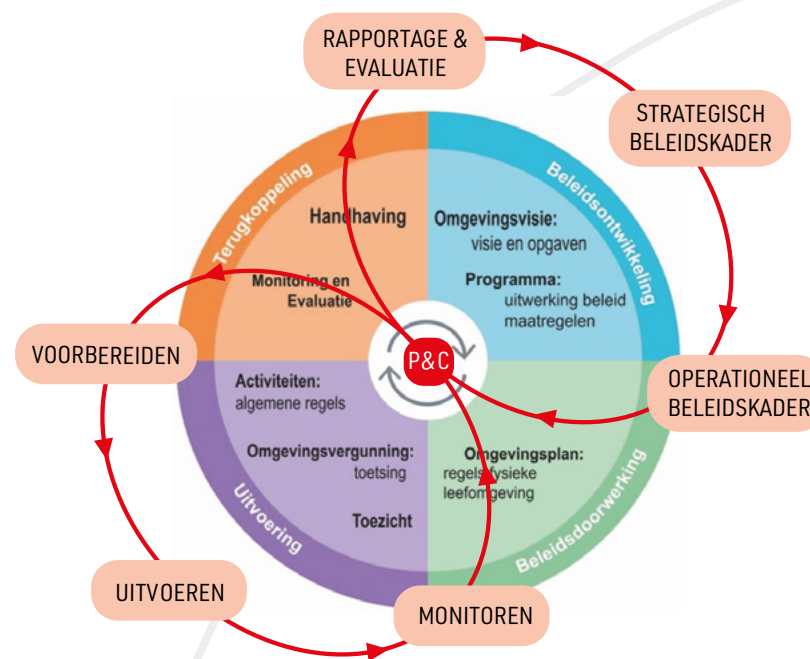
RAPPORTAGE & EVALUATIE

STRATEGISCH BELEIDSKADER

OPERATIONEEL BELEIDSKADER

MONITOREN

UITVOEREN

VOORBEREIDEN

Terugkoppeling

Beleidsontwikkeling

Beleidsdoorwerking

Uitvoering

Handhaving

Monitoring en Evaluatie

Omgevingsvisie: visie en opgaven

Programma: uitwerking beleid maatregelen

Activiteiten: algemene regels

Omgevingsvergunning: toetsing

Toezicht

Omgevingsplan: regels fysieke leefomgeving

P&C